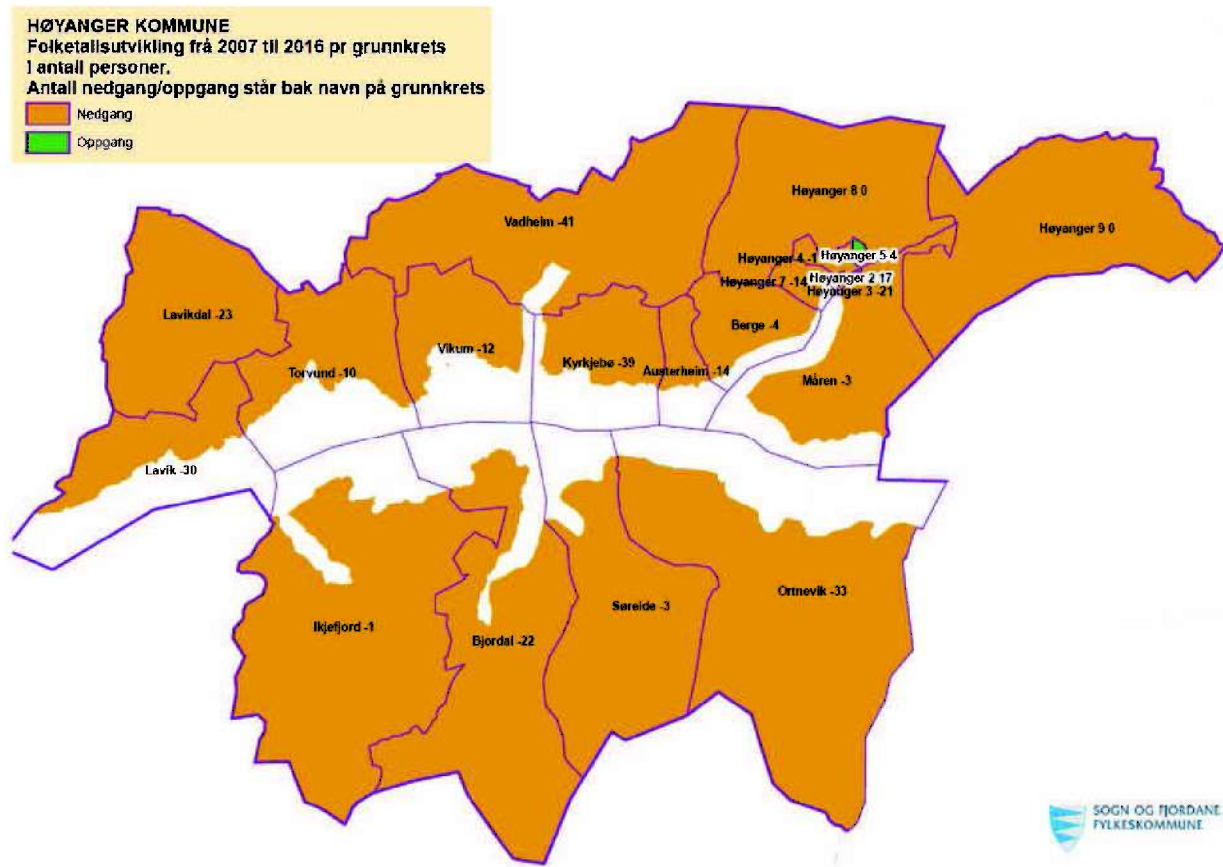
HØYANGER KOMMUNE
Folketalsutvikling frå 2007 til 2016 pr grunnkrets
I antall personer.
Antall nedgang/oppgang står bak navn på grunnkrets

Nedgang
Oppgang

Høyanger 8 0
Høyanger 9 0
Vadheim -41
Høyanger 4 -1
Høyanger 5 4
Høyanger 2 17
Høyanger 7 -14
Høyanger 3 -21
Lavikdal -23
Berge -4
Vikum -12
Kyrkjebø -39
Austerheim -14
Torvund -10
Måren -3
Lavik -30
Ortnevik -33
Søreide -3
Ikjefjord -1
Bjordal -22

SOGN OG FJORDANE FYLKESKOMMUNE